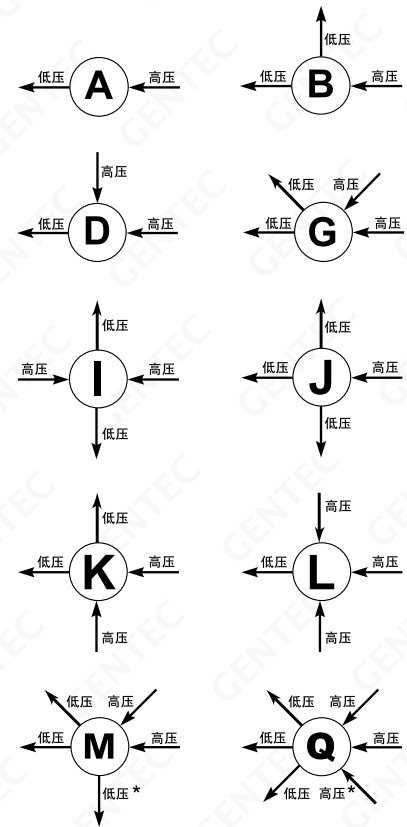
低压 A 高压

低压 低压 B 高压

高压 低压 D 高压

低压 高压 低压 G 高压

低压 高压 I 高压 低压

低压 低压 J 高压 低压

低压 低压 K 高压 高压

高压 低压 L 高压 高压

低压 高压 低压 M 高压 低压 *

低压 高压 低压 Q 高压 低压 高压 *

GENTEC